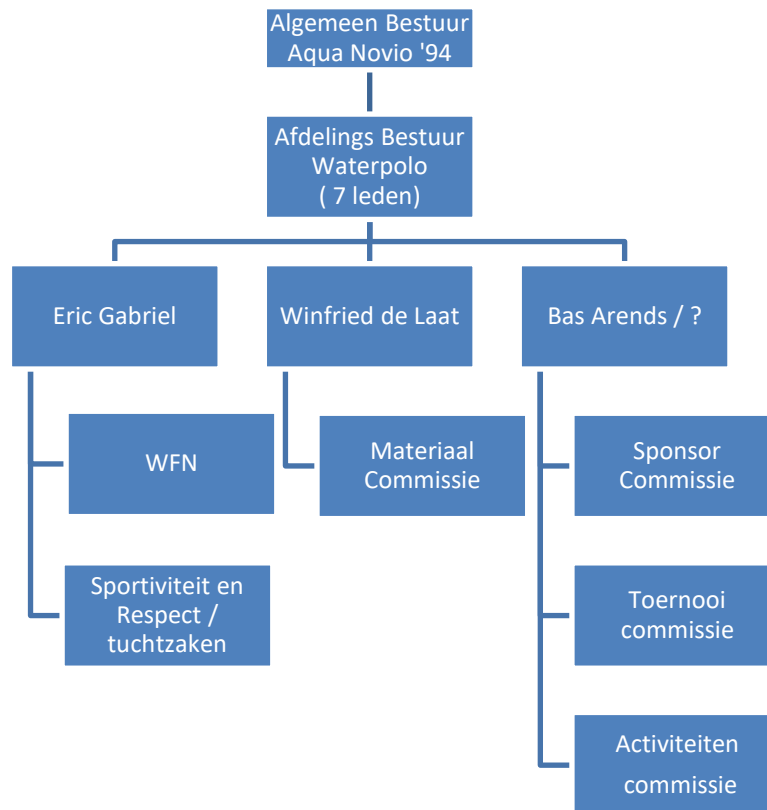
Algemeen Bestuur
Aqua Novio '94

Afdelings Bestuur
Waterpolo
( 7 leden)

Eric Gabriel

WFN

Sportiviteit en Respect / tuchtzaken

Winfried de Laat

Materiaal Commissie

Bas Arends / ?

Sponsor Commissie

Toernooi commissie

Activiteiten commissie